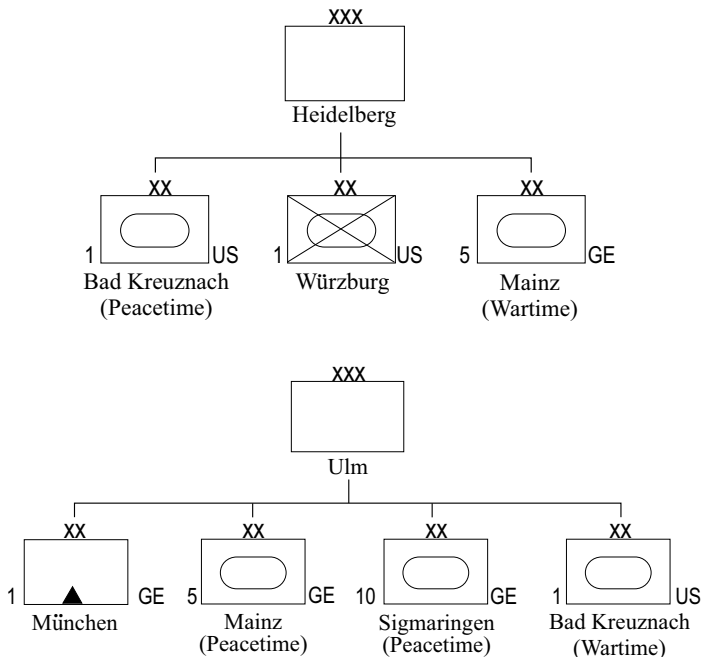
XXX

Heidelberg

XX
1 US
Bad Kreuznach (Peacetime)

XX
1 US
Würzburg

XX
5 GE
Mainz (Wartime)

XXX

Ulm

XX
1 GE
München

XX
5 GE
Mainz (Peacetime)

XX
10 GE
Sigmaringen (Peacetime)

XX
1 US
Bad Kreuznach (Wartime)